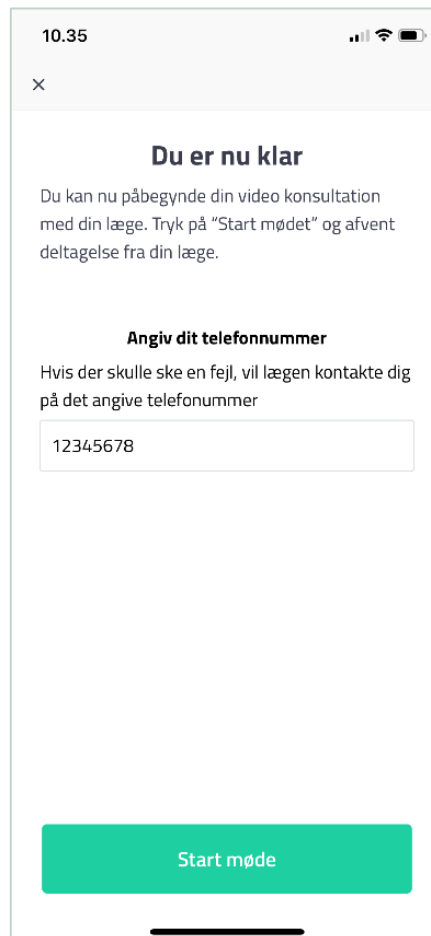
10.35

×

Du er nu klar

Du kan nu påbegynde din video konsultation med din læge. Tryk på "Start mødet" og afvent deltagelse fra din læge.

Angiv dit telefonnummer

Hvis der skulle ske en fejl, vil lægen kontakte dig på det angive telefonummer

12345678

Start møde